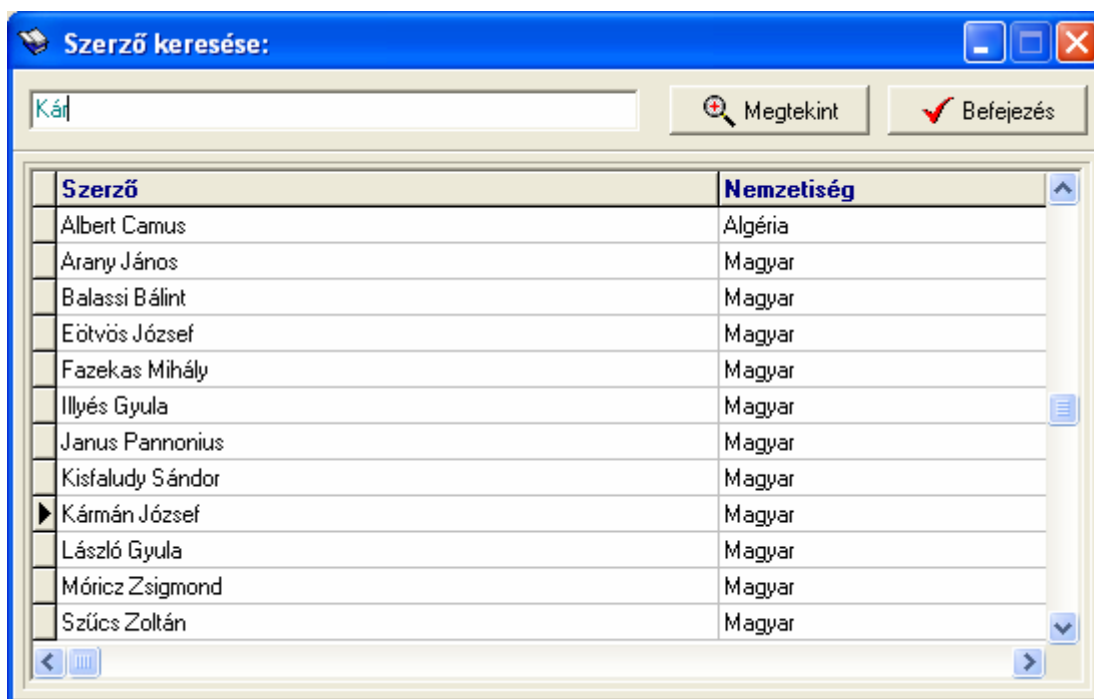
Szerző keresése:

Kár

Megtekint

Befejezés

| Szerző | Nemzetiség |
|---|---|
| Albert Camus | Algéria |
| Arany János | Magyar |
| Balassi Bálint | Magyar |
| Eötvös József | Magyar |
| Fazekas Mihály | Magyar |
| Illyés Gyula | Magyar |
| Janus Pannonius | Magyar |
| Kisfaludy Sándor | Magyar |
| Kármán József | Magyar |
| László Gyula | Magyar |
| Móricz Zsigmond | Magyar |
| Szűcs Zoltán | Magyar |